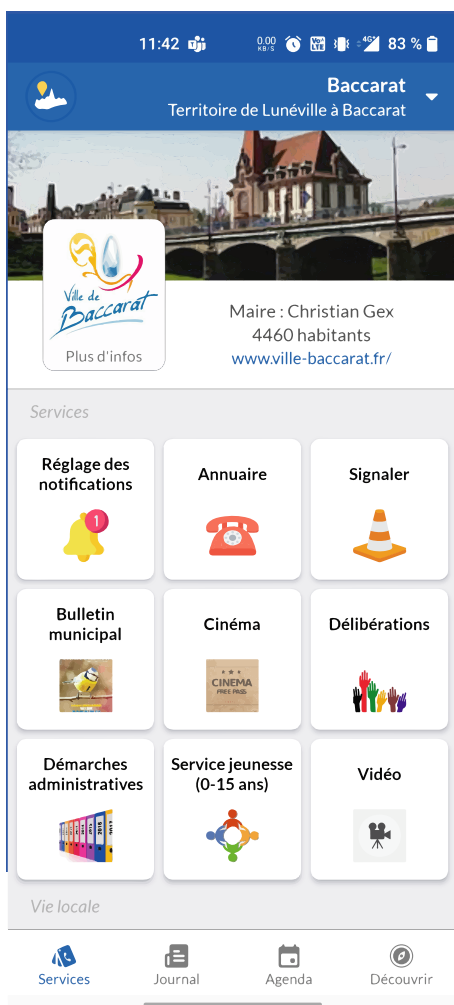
11:42 0.00 KB/S 83 %

Baccarat
Territoire de Lunéville à Baccarat

Ville de Baccarat
Plus d'infos

Maire : Christian Gex
4460 habitants
www.ville-baccarat.fr/

Services

Réglage des notifications
1

Annuaire

Signaler

Bulletin municipal

Cinéma
CINEMA FREE PASS

Délibérations

Démarches administratives

Service jeunesse (0-15 ans)

Vidéo

Vie locale

Services
Journal
Agenda
Découvrir